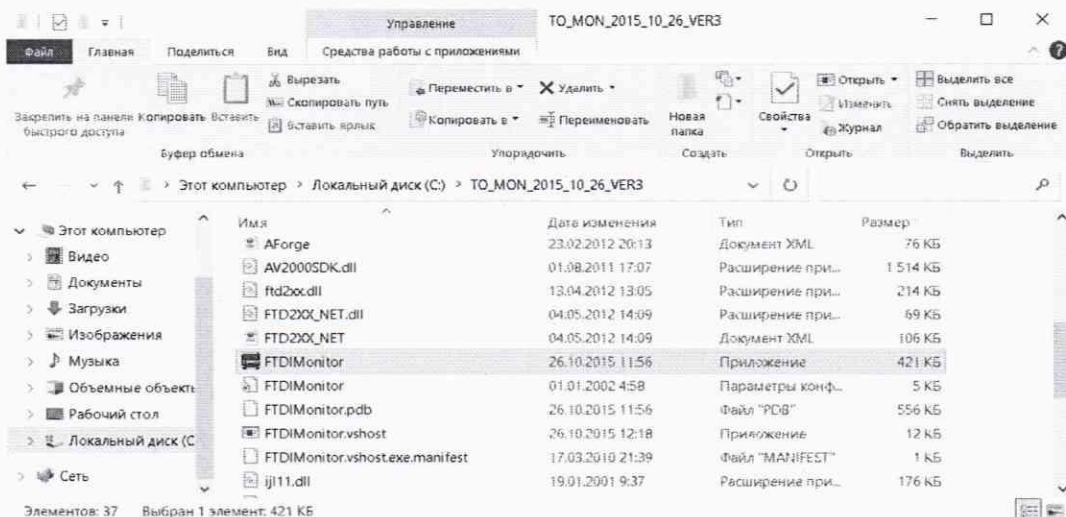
Управление TO_MON_2015_10_26_VER3

Файл Главная Поделиться Вид Средства работы с приложениями

Закрепить на панели быстрого доступа Копировать Вставить Вырезать Скопировать путь Вставить ярлык Переместить в Копировать в Удалить Переименовать Новая папка Свойства Открыть Изменить Журнал Выделить все Снять выделение Обратить выделение

Буфер обмена Упорядочить Создать Открыть Выделить

Этот компьютер > Локальный диск (C:) > TO_MON_2015_10_26_VER3

Этот компьютер
Видео
Документы
Загрузки
Изображения
Музыка
Объемные объекты
Рабочий стол
Локальный диск (C
Сеть

| Имя | Дата изменения | Тип | Размер |
|---|---|---|---|
| AForge | 23.02.2012 20:13 | Документ XML | 76 КБ |
| AV2000SDK.dll | 01.08.2011 17:07 | Расширение при... | 1 514 КБ |
| ftd2xx.dll | 13.04.2012 13:05 | Расширение при... | 214 КБ |
| FTD2XX_NET.dll | 04.05.2012 14:09 | Расширение при... | 69 КБ |
| FTD2XX_NET | 04.05.2012 14:09 | Документ XML | 106 КБ |
| FTDIMonitor | 26.10.2015 11:56 | Приложение | 421 КБ |
| FTDIMonitor | 01.01.2002 4:58 | Параметры конф... | 5 КБ |
| FTDIMonitor.pdb | 26.10.2015 11:56 | Файл "PDB" | 556 КБ |
| FTDIMonitor.vshost | 26.10.2015 12:18 | Приложение | 12 КБ |
| FTDIMonitor.vshost.exe.manifest | 17.03.2010 21:39 | Файл "MANIFEST" | 1 КБ |
| ijl11.dll | 19.01.2001 9:37 | Расширение при... | 176 КБ |

Элементов: 37 Выбран 1 элемент: 421 КБ